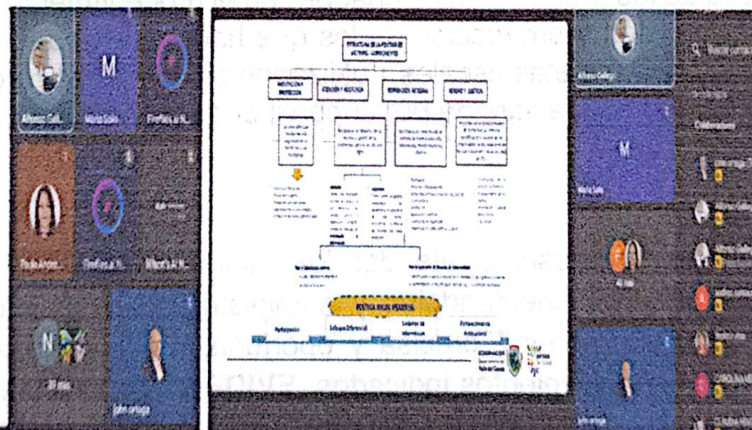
Alfonso Gall...
M
Maria Galo
FirePelo a H...
Paula Arroyo...
FirePelo a H...
N
31 más
john ortega
ESTRUCTURA DE LA POLITICA DE INFANCIA Y ADOLESCENCIA
POLITICA SOCIAL PESCOTA
Participación
Enfoque Diferencial
Sistema de Información
Fortalecimiento Institucional
GOBERNACIÓN
M
Ali Valo
john ortega
Participantes